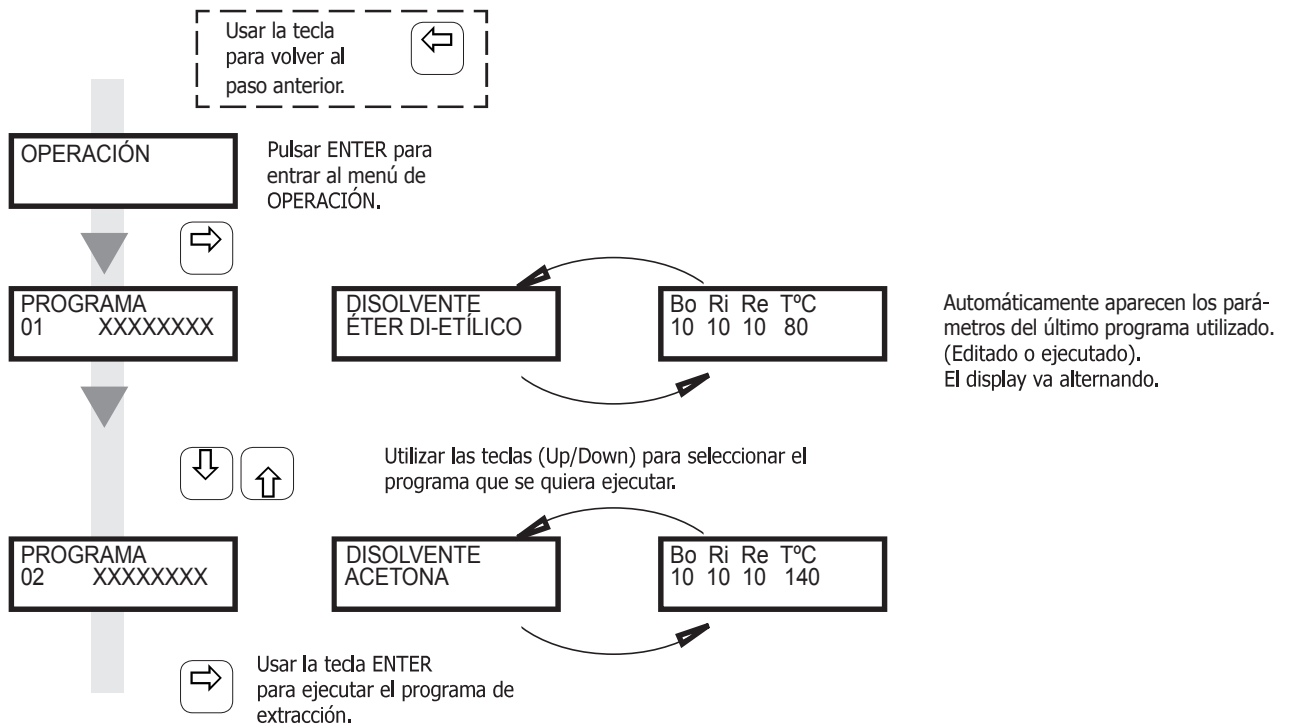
Usar la tecla para volver al paso anterior.

OPERACIÓN

Pulsar ENTER para entrar al menú de OPERACIÓN.

PROGRAMA
01 XXXXXXXX

DISOLVENTE
ÉTER DI-ETÍLICO

Bo Ri Re TºC
10 10 10 80

Automáticamente aparecen los parámetros del último programa utilizado. (Editado o ejecutado).
El display va alternando.

Utilizar las teclas (Up/Down) para seleccionar el programa que se quiera ejecutar.

PROGRAMA
02 XXXXXXXX

DISOLVENTE
ACETONA

Bo Ri Re TºC
10 10 10 140

Usar la tecla ENTER para ejecutar el programa de extracción.